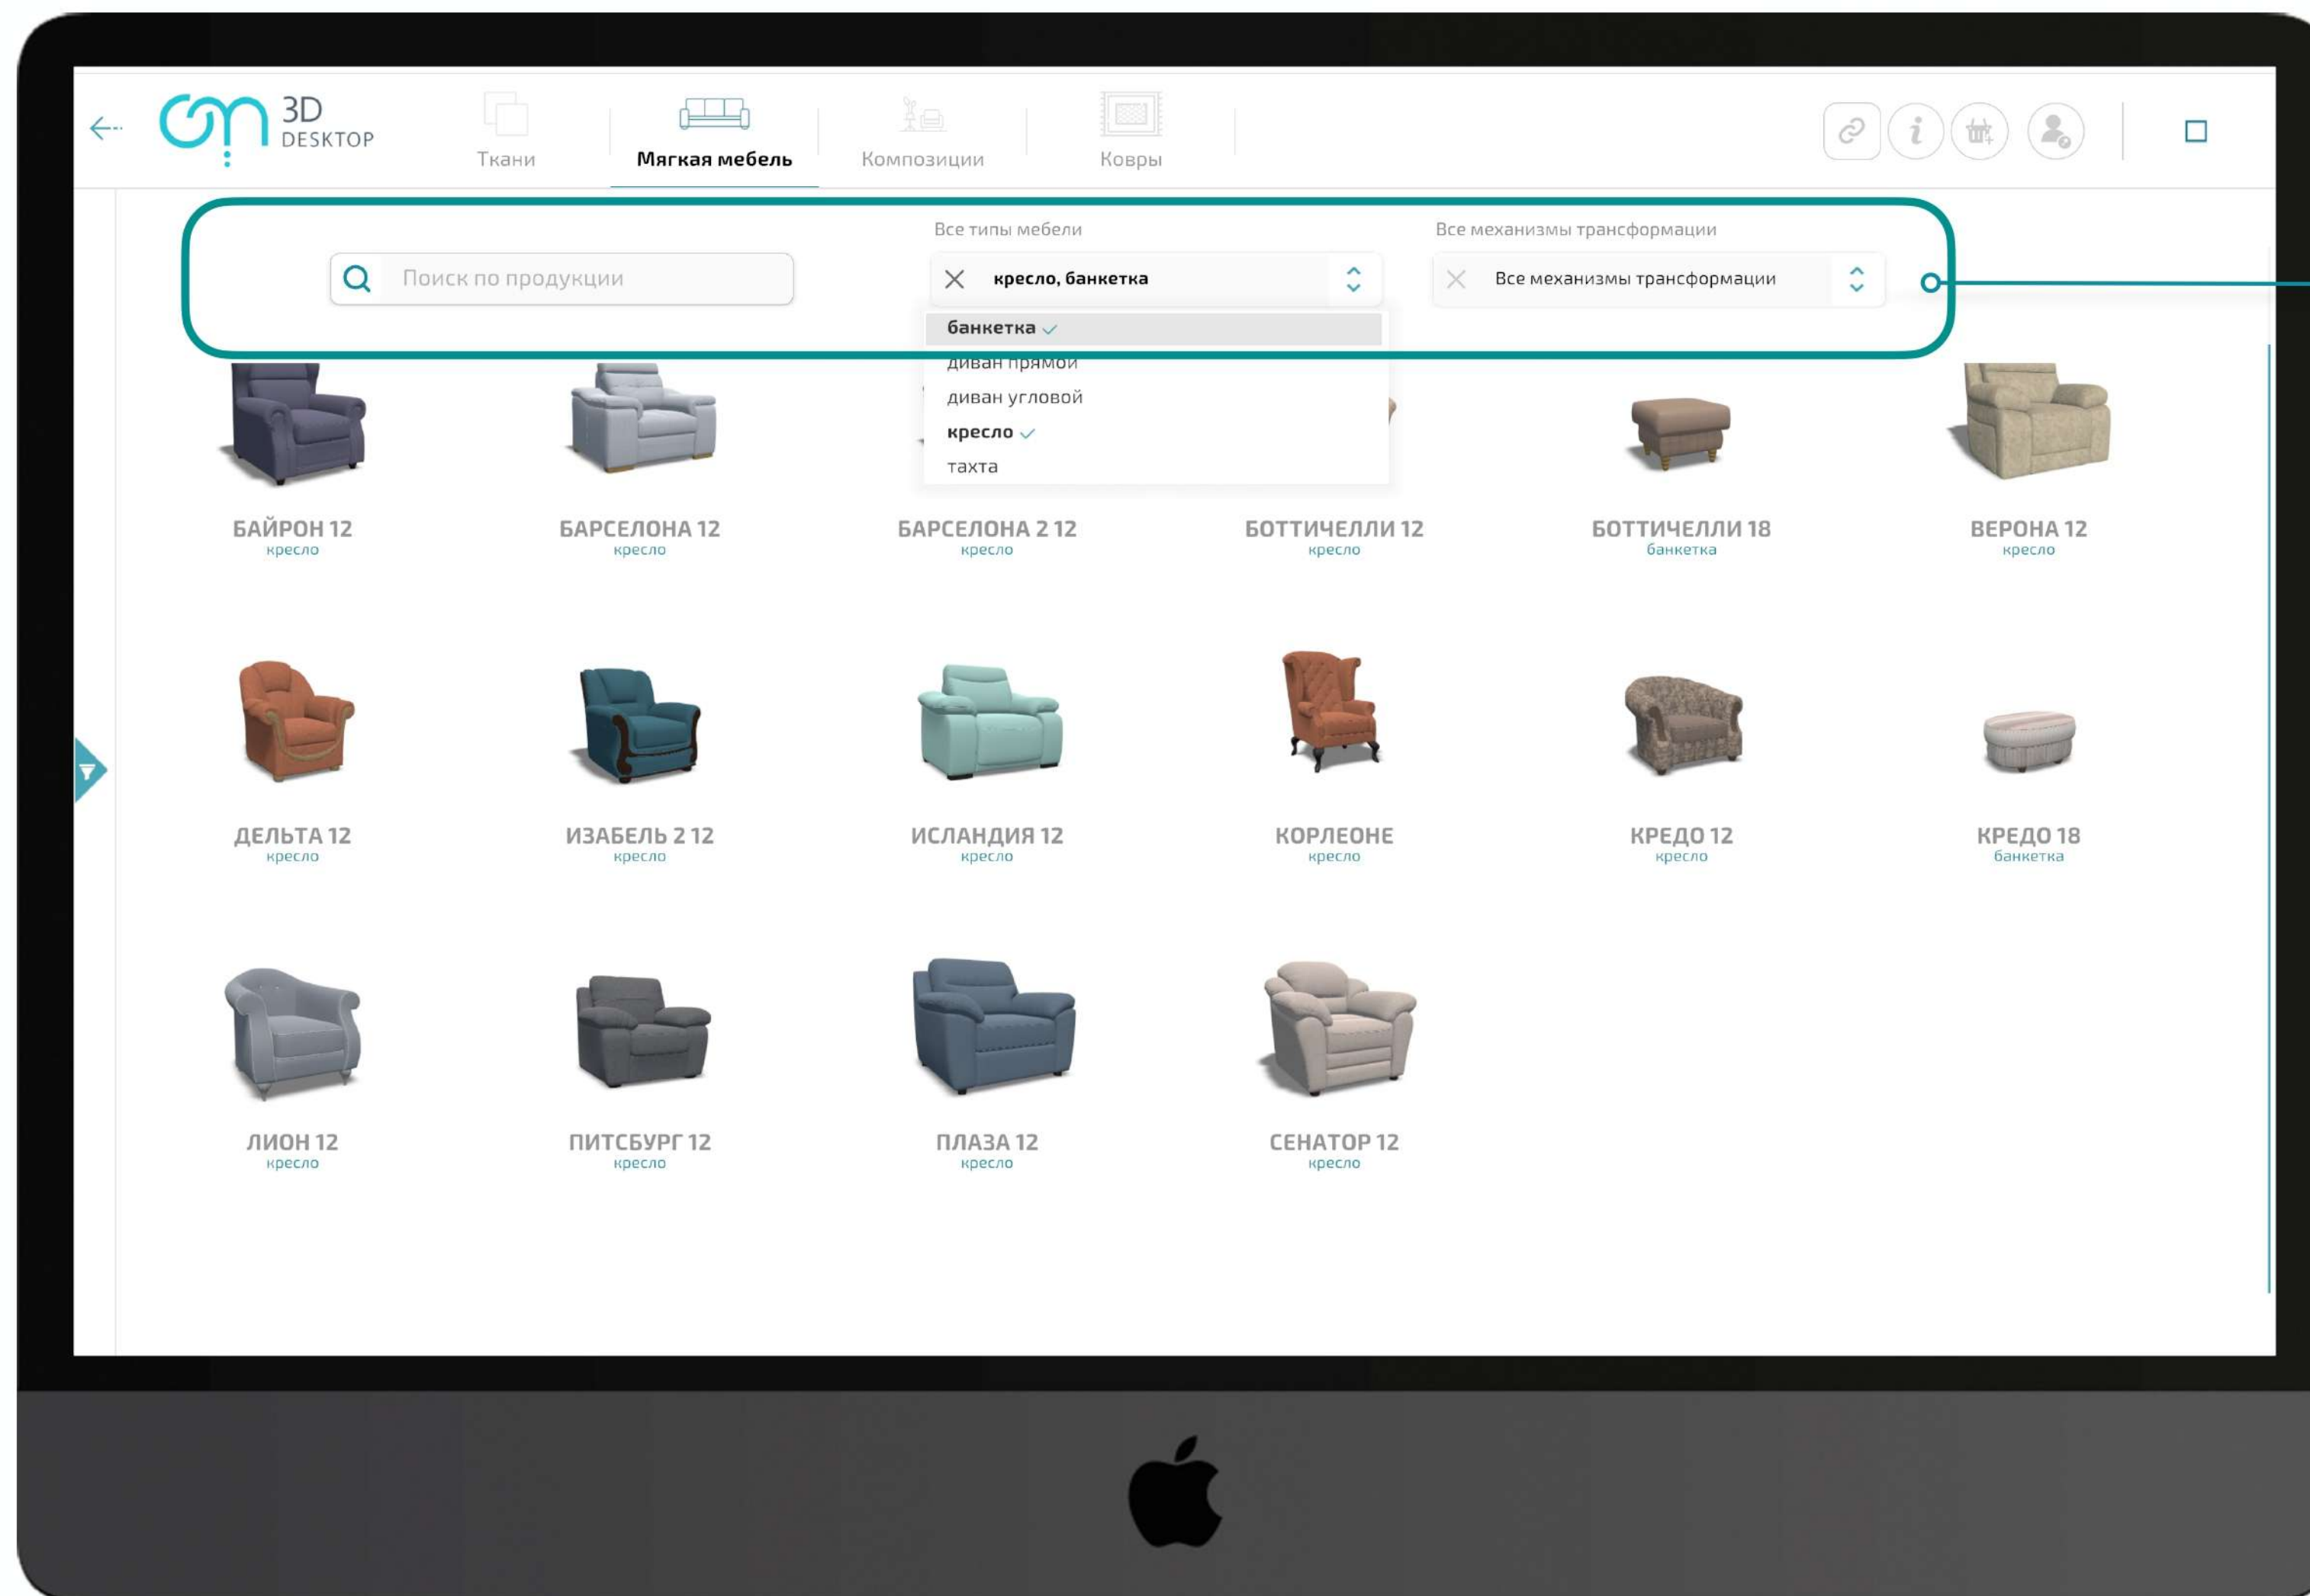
3D DESKTOP

Ткани

Мягкая мебель

Композиции

Ковры

Поиск по продукции

Все типы мебели

кресло, банкетка

банкетка

диван прямой

диван угловой

кресло

тахта

Все механизмы трансформации

Все механизмы трансформации

БАЙРОН 12
кресло

БАРСЕЛОНА 12
кресло

БАРСЕЛОНА 2 12
кресло

БОТТИЧЕЛЛИ 12
кресло

БОТТИЧЕЛЛИ 18
банкетка

ВЕРОНА 12
кресло

ДЕЛЬТА 12
кресло

ИЗАБЕЛЬ 2 12
кресло

ИСЛАНДИЯ 12
кресло

КОРЛЕОНЕ
кресло

КРЕДО 12
кресло

КРЕДО 18
банкетка

ЛИОН 12
кресло

ПИТСБУРГ 12
кресло

ПЛАЗА 12
кресло

СЕНАТОР 12
кресло